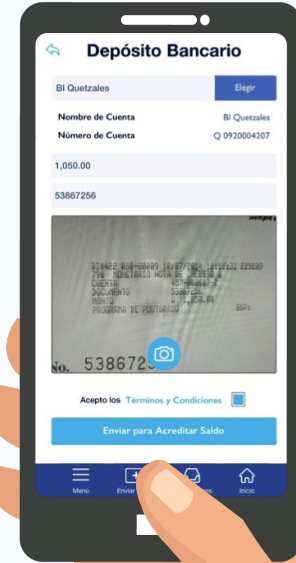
Depósito Bancario

BI Quetzales
Elegir

Nombre de Cuenta
BI Quetzales
Número de Cuenta
Q 0920004207

1,050.00

53867256

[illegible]
CUENTA
DOCUMENTO
MONTO
PROGRAMA DE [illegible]

No. 538672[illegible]

Acepto los Términos y Condiciones

Enviar para Acreditar Saldo

Menú
Enviar
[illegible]
Inicio